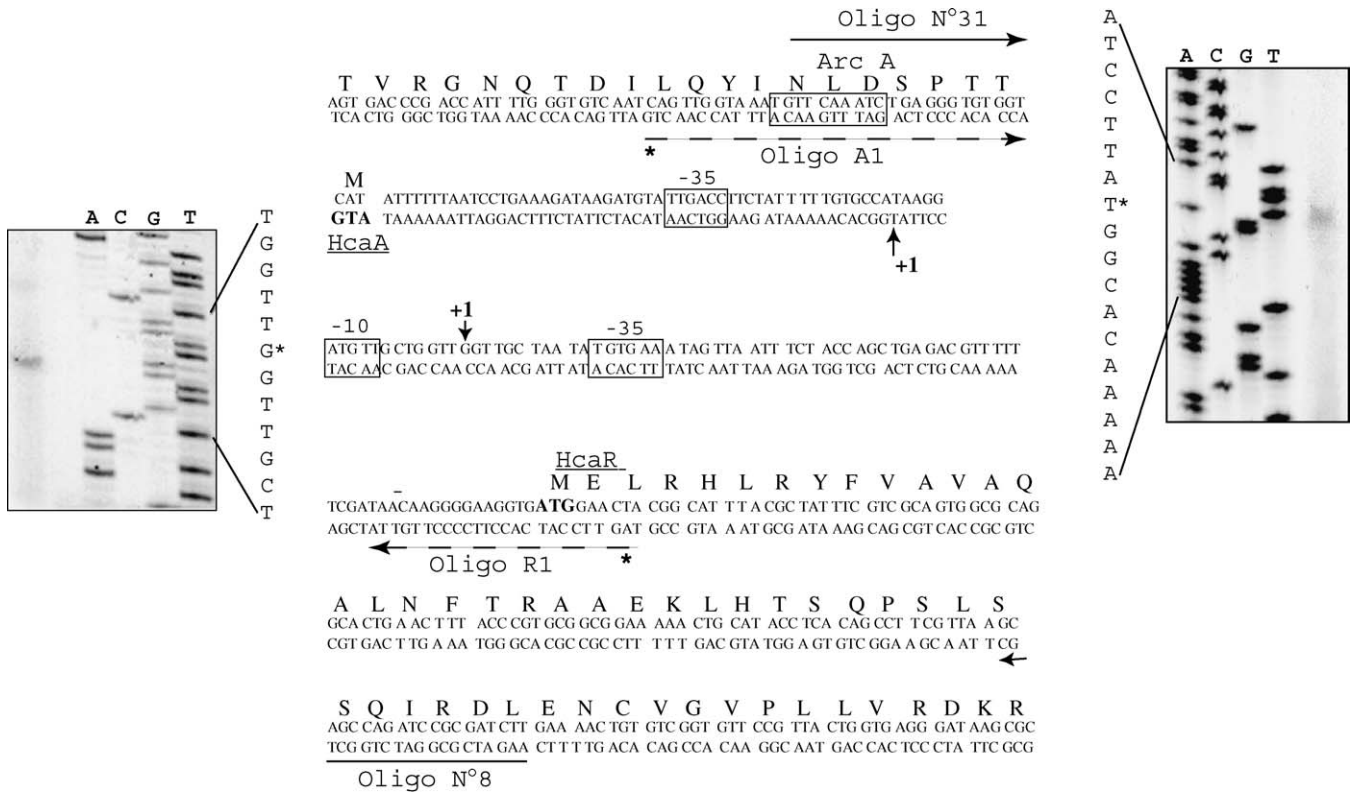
Oligo N°31

Arc A

T V R G N Q T D I L Q Y I N L D S P T T
AGT GAC CCG ACC ATT TTG GGT GTC AAT CAG TTG GTA AAT GTT CAA ATC TGA GGG TGT GGT
TCA CTG GGC TGG TAA AAC CCA CAG TTA GTC AAC CAT TTA CAA GTT TAG ACT CCC ACA CCA

\*
Oligo A1

M -35
CAT ATTTTTTAATCCTGAAAGATAAGATGTATTGACCTTCTATTTTTGTGCCATAAGG
GTA TAAAAAATTAGGACTTTCTATTCTACATAACTGGAAGATAAAAACACGGTATTCC
HcaA
+1

-10 +1 -35
ATG TTG CTG GTT GGT TGC TAA TAT GTG AAA TAG TTA ATT TCT ACC AGC TGA GAC GTT TTT
TAC AAC GAC CAA CCA ACG ATT ATA CAC TTT ATC AAT TAA AGA TGG TCG ACT CTG CAA AAA

HcaR
- M E L R H L R Y F V A V A Q
TCGATAACAAGGGGAAGGTGATGGAACTACGGCATTTACGCTATTTCGTCGCAGTGGCGCAG
AGCTATTGTTCCCCTTCCACTACCTTGATGCCGTAAATGCGATAAAGCAGCGTCACCGCGTC
Oligo R1 \*

A L N F T R A A E K L H T S Q P S L S
GCA CTG AAC TTT ACC CGT GCG GCG GAA AAA CTG CAT ACC TCA CAG CCT TCG TTA AGC
CGT GAC TTG AAA TGG GCA CGC CGC CTT TTT GAC GTA TGG AGT GTC GGA AGC AAT TCG

S Q I R D L E N C V G V P L L V R D K R
AGC CAG ATC CGC GAT CTT GAA AAC TGT GTC GGT GTT CCG TTA CTG GTG AGG GAT AAG CGC
TCG GTC TAG GCG CTA GAA CTT TTG ACA CAG CCA CAA GGC AAT GAC CAC TCC CTA TTC GCG
Oligo N°8

A C G T
T G G T T G\* G T T G C T

A C G T
A T C C T T A T\* G G C A C A A A A A